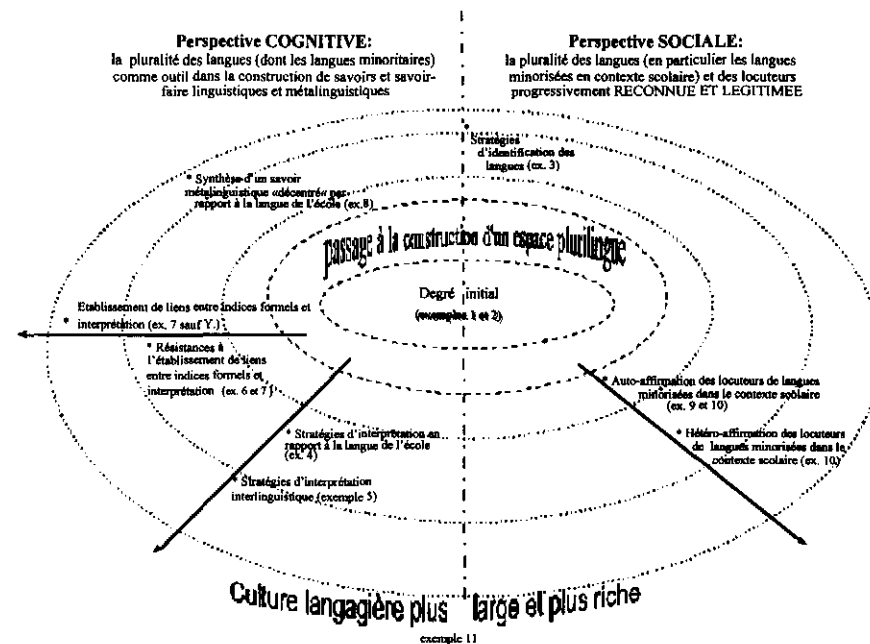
Perspective COGNITIVE:
la pluralité des langues (dont les langues minoritaires) comme outil dans la construction de savoirs et savoir-faire linguistiques et métalinguistiques

Perspective SOCIALE:
la pluralité des langues (en particulier les langues minorisées en contexte scolaire) et des locuteurs progressivement RECONNUE ET LEGITIMEE

* Stratégies d'identification des langues (ex. 3)

* Synthèse d'un savoir métalinguistique «décentré» par rapport à la langue de l'école (ex.8)

passage à la construction d'un espace plurilingue

Degré initial
(exemples 1 et 2)

* Etablissement de liens entre indices formels et interprétation (ex. 7 sauf Y.)

* Résistances à l'établissement de liens entre indices formels et interprétation (ex. 6 et 7)

* Auto-affirmation des locuteurs de langues minorisées dans le contexte scolaire (ex. 9 et 10)

* Hétéro-affirmation des locuteurs de langues minorisées dans le contexte scolaire (ex. 10)

* Stratégies d'interprétation en rapport à la langue de l'école (ex. 4)

* Stratégies d'interprétation interlinguistique (exemple 5)

Culture langagière plus large et plus riche
exemple 11